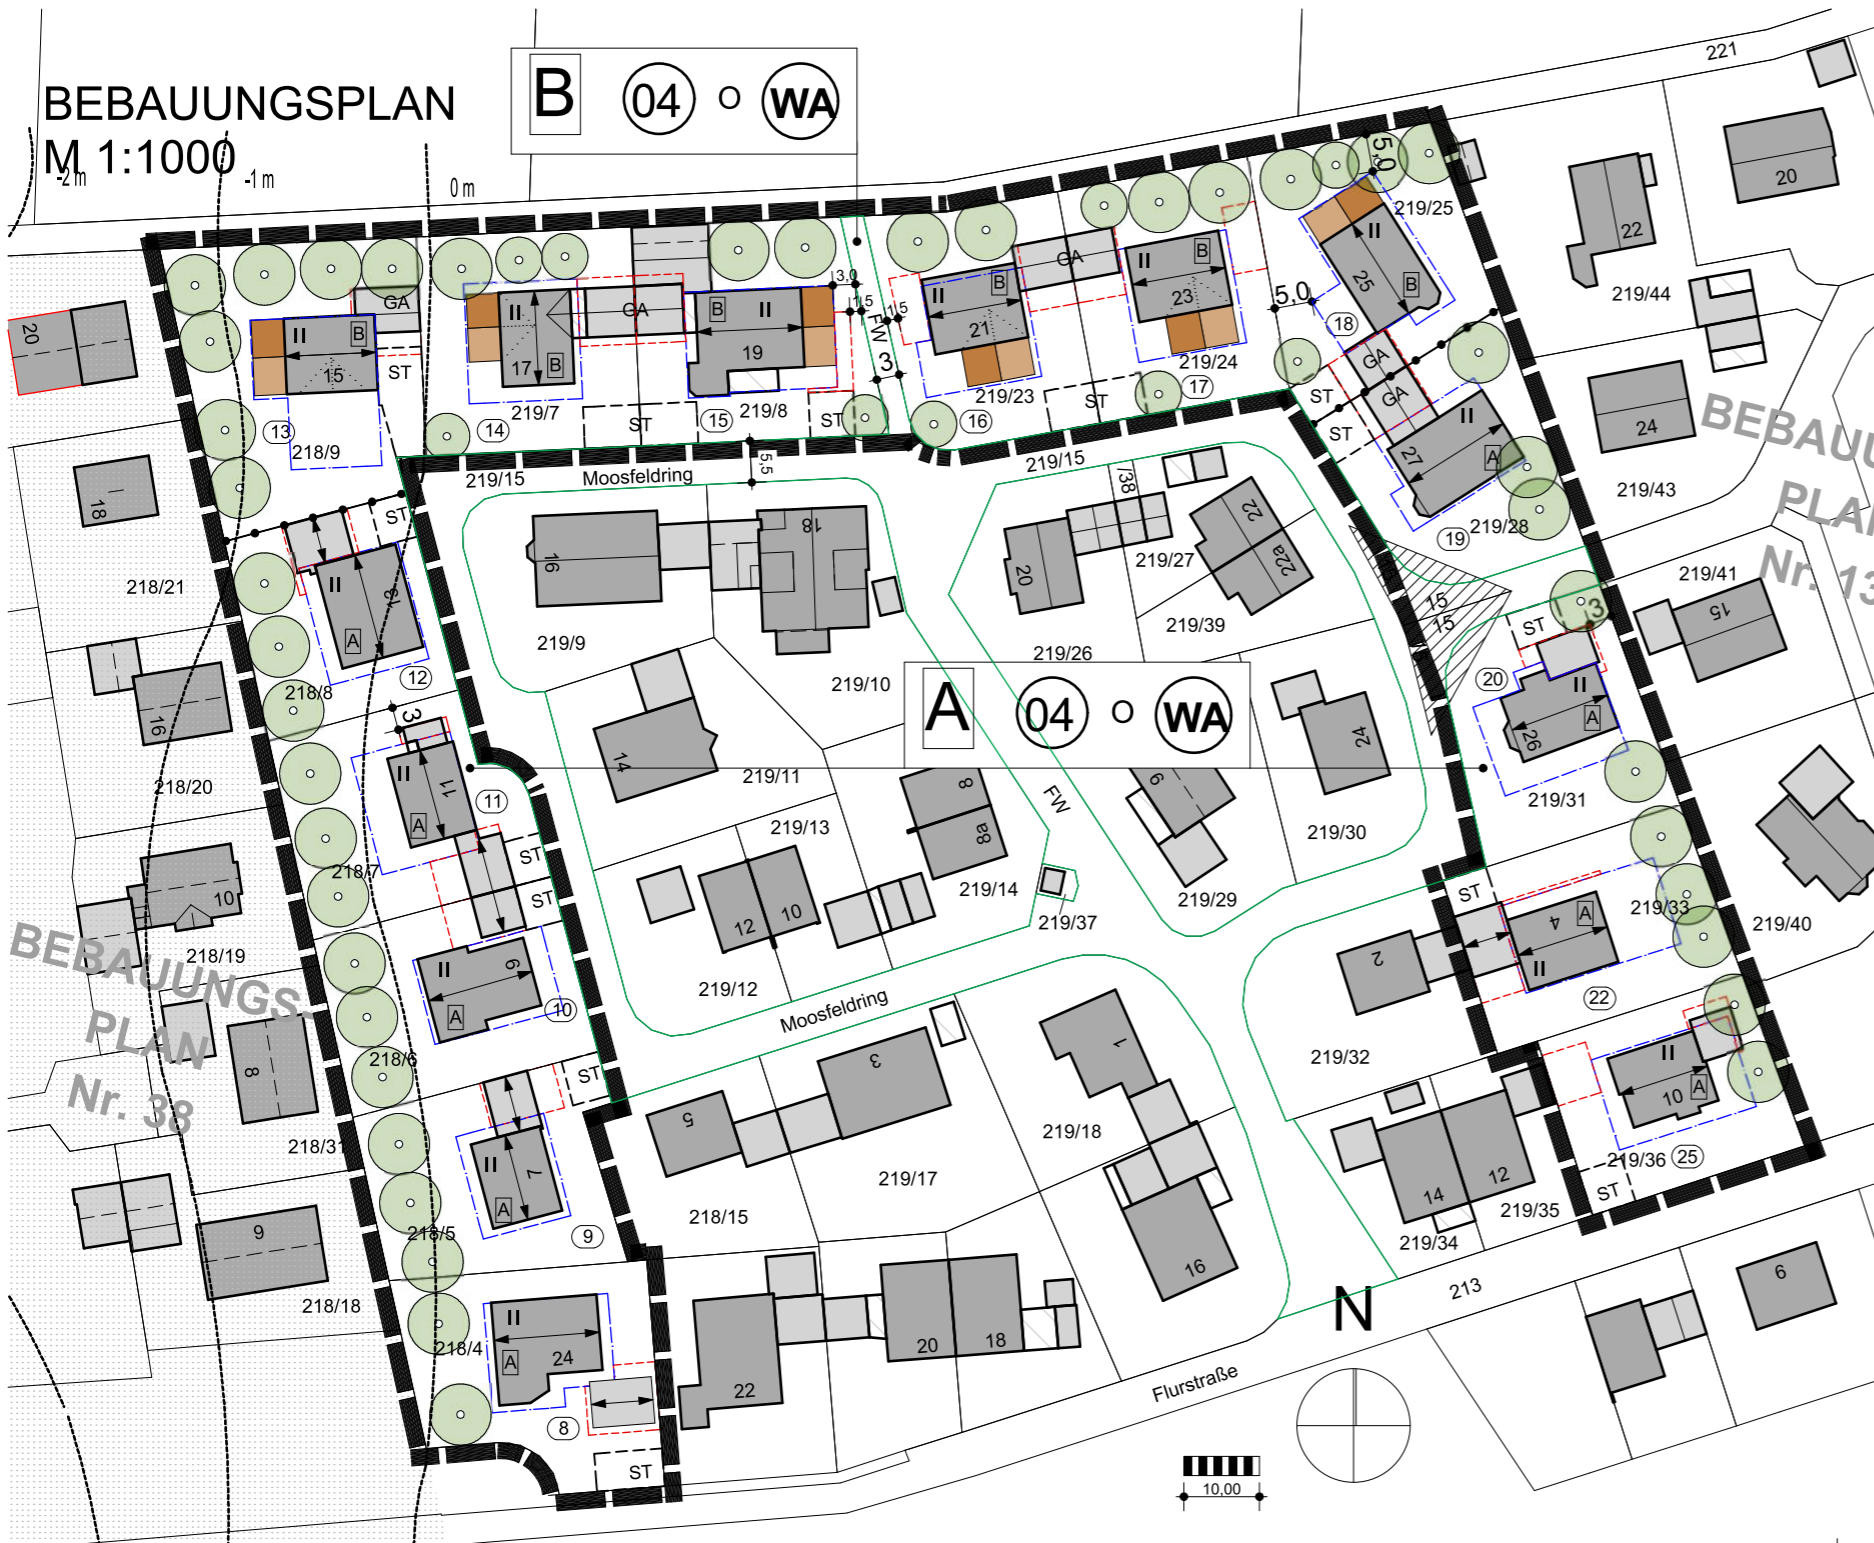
BEBAUUNGSPLAN
M 1:1000

B 04 o WA

A 04 o WA

-2m -1m 0m

221
20
22
219/44
24
219/43
219/41
15
219/40
219/33
6
213
Flurstraße
N
10,00

BEBAUUNGSPLAN Nr. 13

BEBAUUNGSPLAN Nr. 38

20
18
218/21
16
218/20
10
218/19
8
218/31
9
218/18

GA
II B
15
ST
13
218/9
GA
II
17 B
14
219/7
19
II B
15
219/8
ST
ST
3,0
1,5
1,5
FW
3
GA
II B
21
219/23
16
ST
II B
23
219/24
17
5,0
5,0
II
25 B
219/25
18
GA
GA
ST
ST
II
27 A
19
219/28
ST
II
13 A
12
218/8
3
II
11 A
11
218/7
ST
ST
II
9 A
10
218/6
ST
II
7 A
9
218/5
II
24 A
8
218/4
ST

219/15
Moosfeldring
5,5
219/15
16
18
219/9
219/10
14
219/11
219/13
8
8a
12
10
219/12
219/14
219/37
FW
Moosfeldring
20
/38
219/27
22
22a
219/39
219/26
24
6
219/30
219/29
15
15
ST
20
II
26 A
219/31
ST
4 A
II
2
22
219/32
1
219/18
3
5
219/17
218/15
16
II
10 A
219/36
25
ST
14
12
219/35
219/34
22
20
18